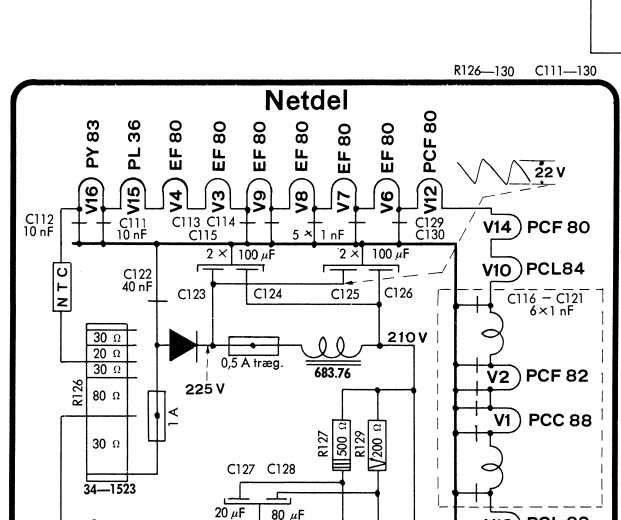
R126—130 C111—130

Netdel

PY 83 PL 36 EF 80 EF 80 EF 80 EF 80 EF 80 EF 80 PCF 80

V16 V15 V4 V3 V9 V8 V7 V6 V12

22 V

C112 10 nF

C111 10 nF

C113 C114 C115

5 × 1 nF

C129 C130

V14 PCF 80

V10 PCL84

2 × 100 $\mu$F

2 × 100 $\mu$F

NTC

C122 40 nF

C123

C124

C125

C126

C116 — C121 6×1 nF

30 Ω
20 Ω
30 Ω

80 Ω

30 Ω

R126

0,5 A træg.

683.76

210 V

225 V

1 A

V2 PCF 82

V1 PCC 88

R127 500 Ω

R129 200 Ω

C127 C128

34—1523

20 $\mu$F

80 $\mu$F